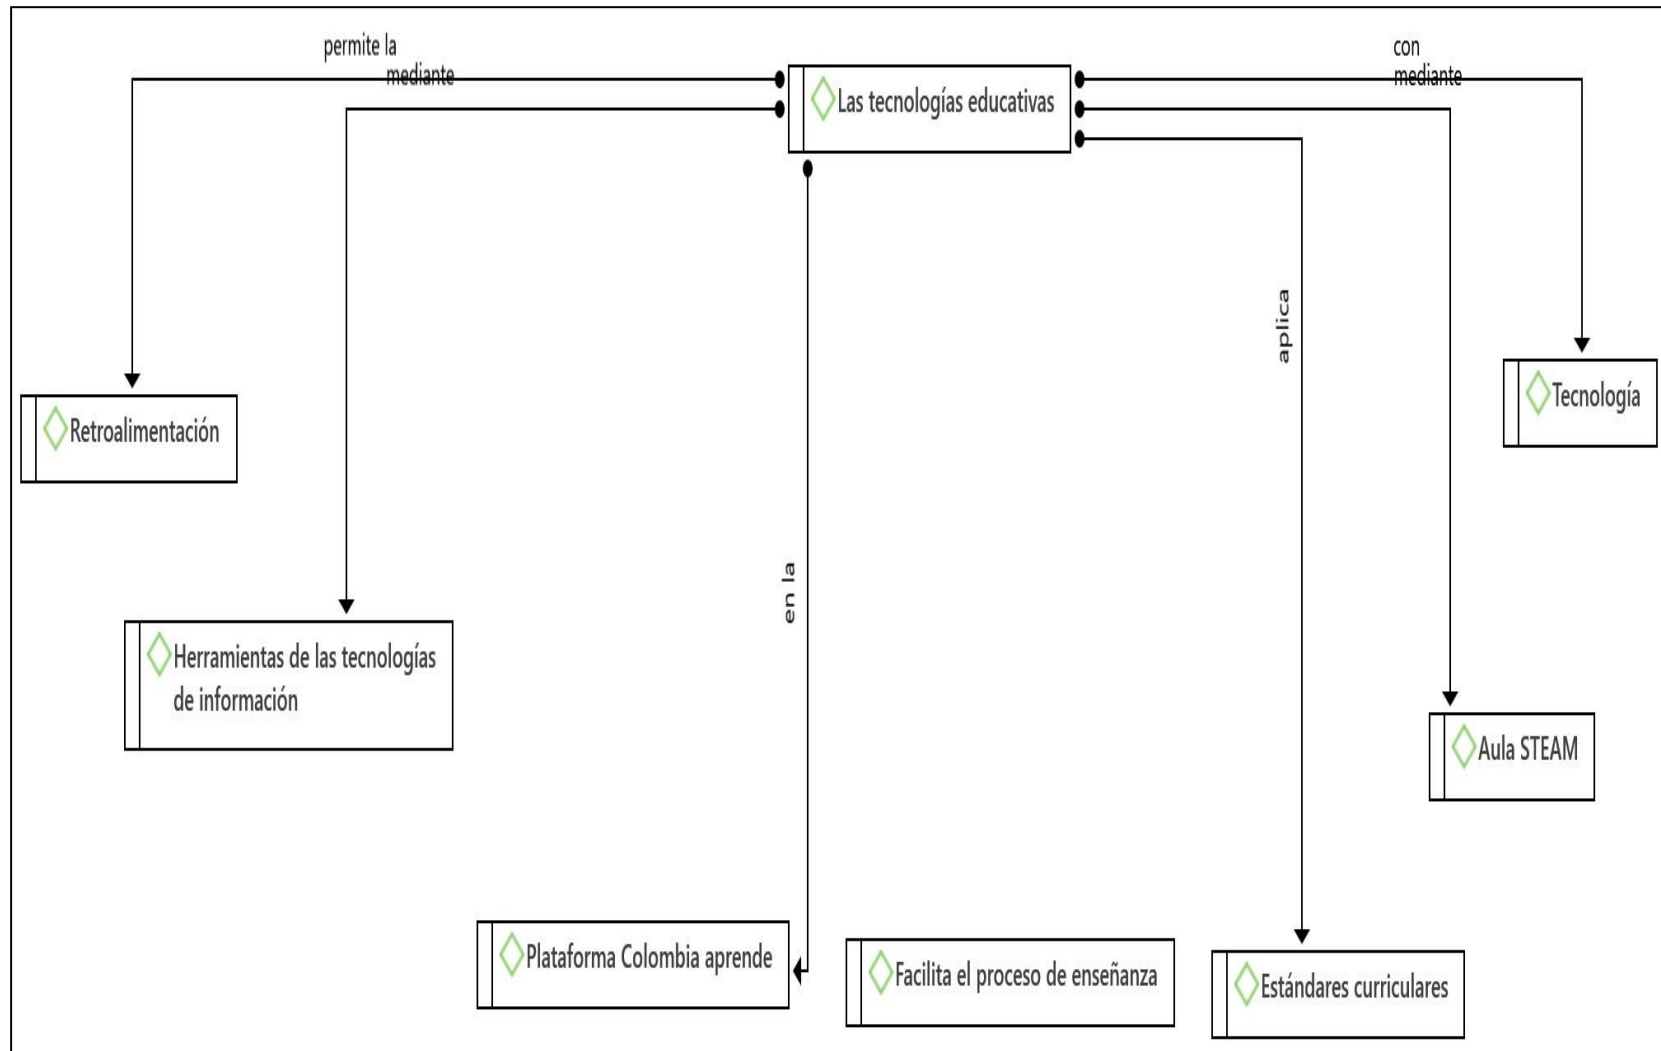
permite la
mediante

Las tecnologías educativas

con
mediante

aplica

Tecnología

Retroalimentación

en la

Herramientas de las tecnologías de información

Aula STEAM

Plataforma Colombia aprende

Facilita el proceso de enseñanza

Estándares curriculares